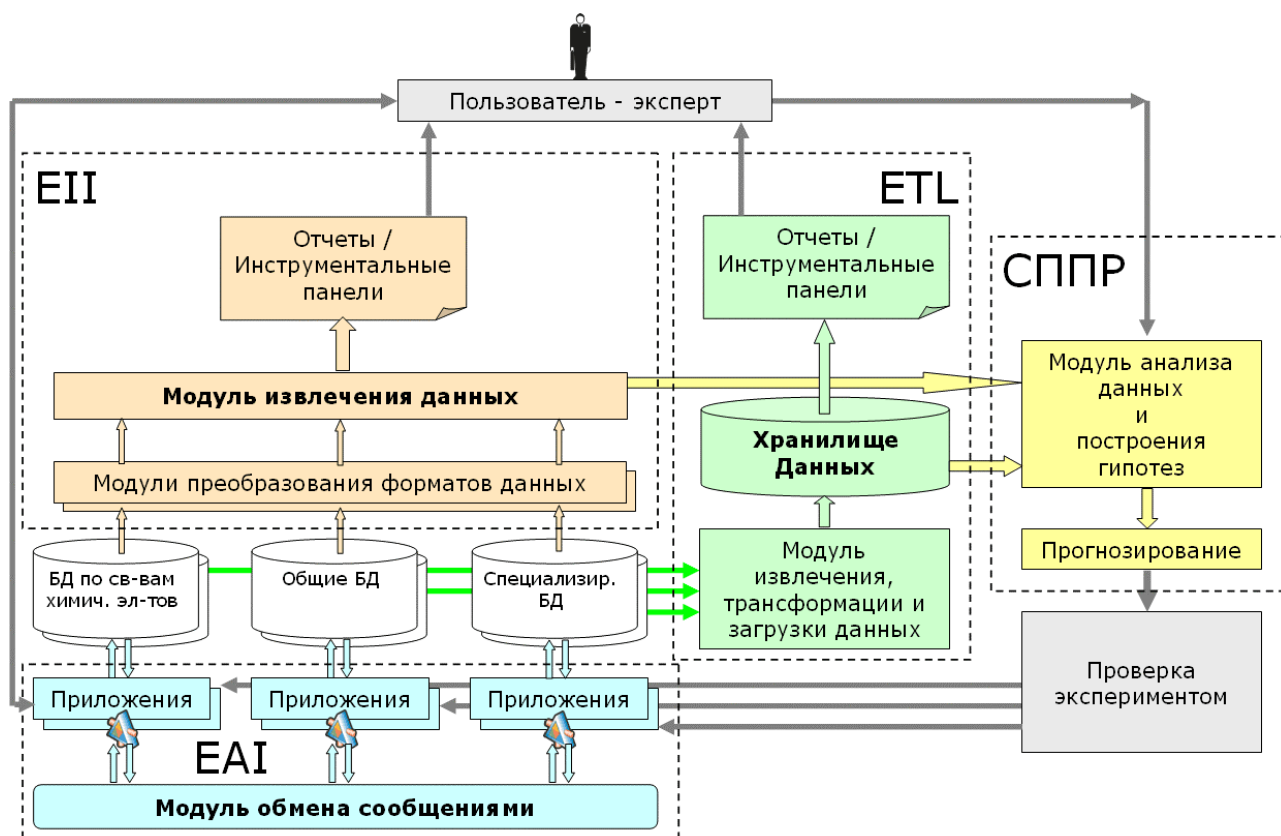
Пользователь - эксперт

EII

Отчеты / Инструментальные панели

Модуль извлечения данных

Модули преобразования форматов данных

ETL

Отчеты / Инструментальные панели

Хранилище Данных

Модуль извлечения, трансформации и загрузки данных

СППР

Модуль анализа данных и построения гипотез

Прогнозирование

БД по св-вам химич. эл-тов

Общие БД

Специализир. БД

Проверка экспериментом

Приложения

Приложения

Приложения

EAI

Модуль обмена сообщениями